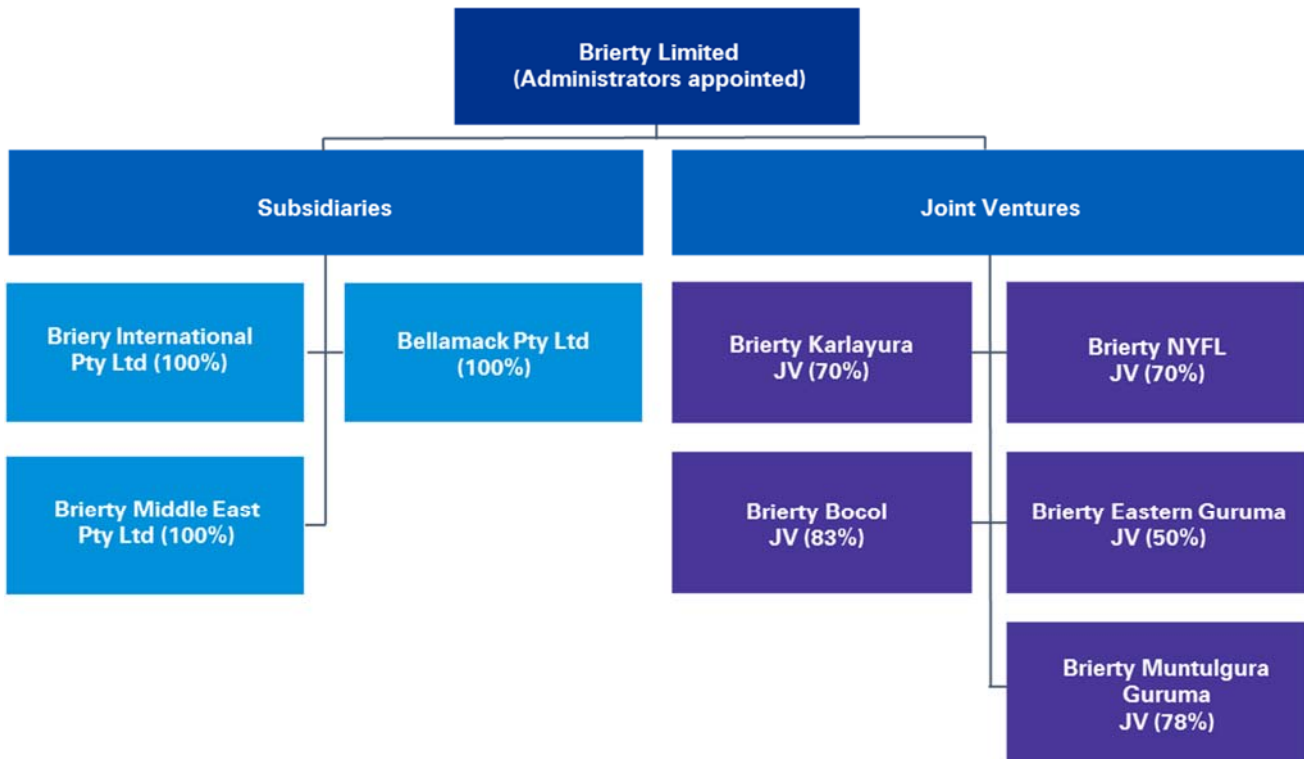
Brierty Limited
(Administrators appointed)

Subsidiaries

Joint Ventures

Briery International Pty Ltd (100%)

Bellamack Pty Ltd (100%)

Brierty Middle East Pty Ltd (100%)

Brierty Karlayura JV (70%)

Brierty NYFL JV (70%)

Brierty Bocol JV (83%)

Brierty Eastern Guruma JV (50%)

Brierty Muntulgura Guruma JV (78%)